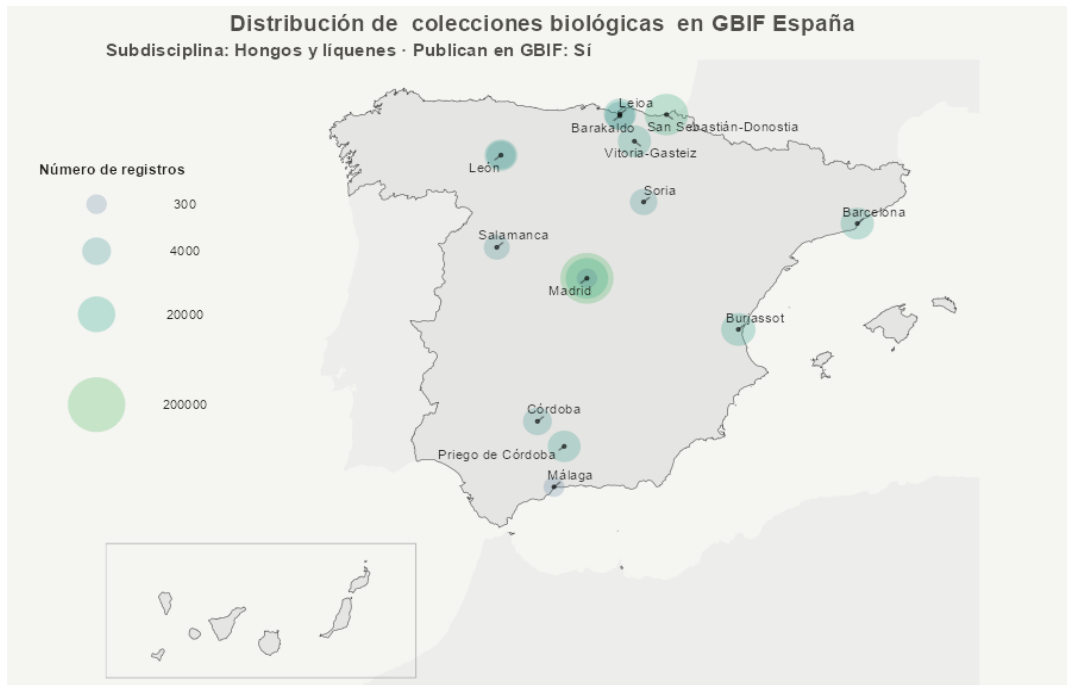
Distribución de colecciones biológicas en GBIF España
Subdisciplina: Hongos y líquenes · Publican en GBIF: Sí

Número de registros
300
4000
20000
200000

Leioa
Barakaldo
San Sebastián-Donostia
Vitoria-Gasteiz
León
Soria
Barcelona
Salamanca
Madrid
Burjassot
Córdoba
Priego de Córdoba
Málaga